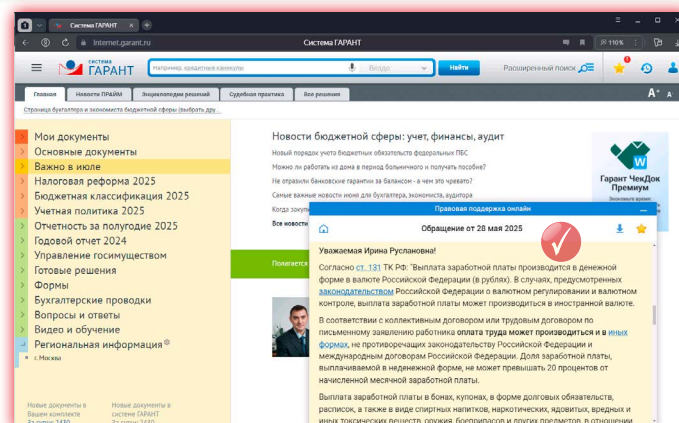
Система ГАРАНТ

internet.garant.ru

Система ГАРАНТ

110%

система ГАРАНТ

Например, кредитные каникулы

Везде

Найти

Расширенный поиск

Главная

Новости ПРАЙМ

Энциклопедии решений

Судебная практика

Все решения

Страница бухгалтера и экономиста бюджетной сферы (выбрать др...

Мои документы
Основные документы
Важно в июле
Налоговая реформа 2025
Бюджетная классификация 2025
Учетная политика 2025
Отчетность за полугодие 2025
Годовой отчет 2024
Управление госимуществом
Готовые решения
Формы
Бухгалтерские проводки
Вопросы и ответы
Видео и обучение
Региональная информация

г. Москва

Новые документы в Вашем комплекте

Новые документы в системе ГАРАНТ

Новости бюджетной сферы: учет, финансы, аудит

Новый порядок учета бюджетных обязательств федеральных ПБС

Можно ли работать из дома в период больничного и получать пособие?

Не отразили банковские гарантии за балансом - в чем это чревато?

Самые важные новости июня для бухгалтера, экономиста, аудитора

Когда заку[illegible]

Все новости

Гарант ЧекДок Премиум

Правовая поддержка онлайн

Обращение от 28 мая 2025

Уважаемая Ирина Руслановна!

Согласно ст. 131 ТК РФ: "Выплата заработной платы производится в денежной форме в валюте Российской Федерации (в рублях). В случаях, предусмотренных законодательством Российской Федерации о валютном регулировании и валютном контроле, выплата заработной платы может производиться в иностранной валюте.

В соответствии с коллективным договором или трудовым договором по письменному заявлению работника оплата труда может производиться и в иных формах, не противоречащих законодательству Российской Федерации и международным договорам Российской Федерации. Доля заработной платы, выплачиваемой в неденежной форме, не может превышать 20 процентов от начисленной месячной заработной платы.

Выплата заработной платы в бонах, купонах, в форме долговых обязательств, расписок, а также в виде спиртных напитков, наркотических, ядовитых, вредных и иных токсических веществ, оружия, боеприпасов и других предметов, в отношении